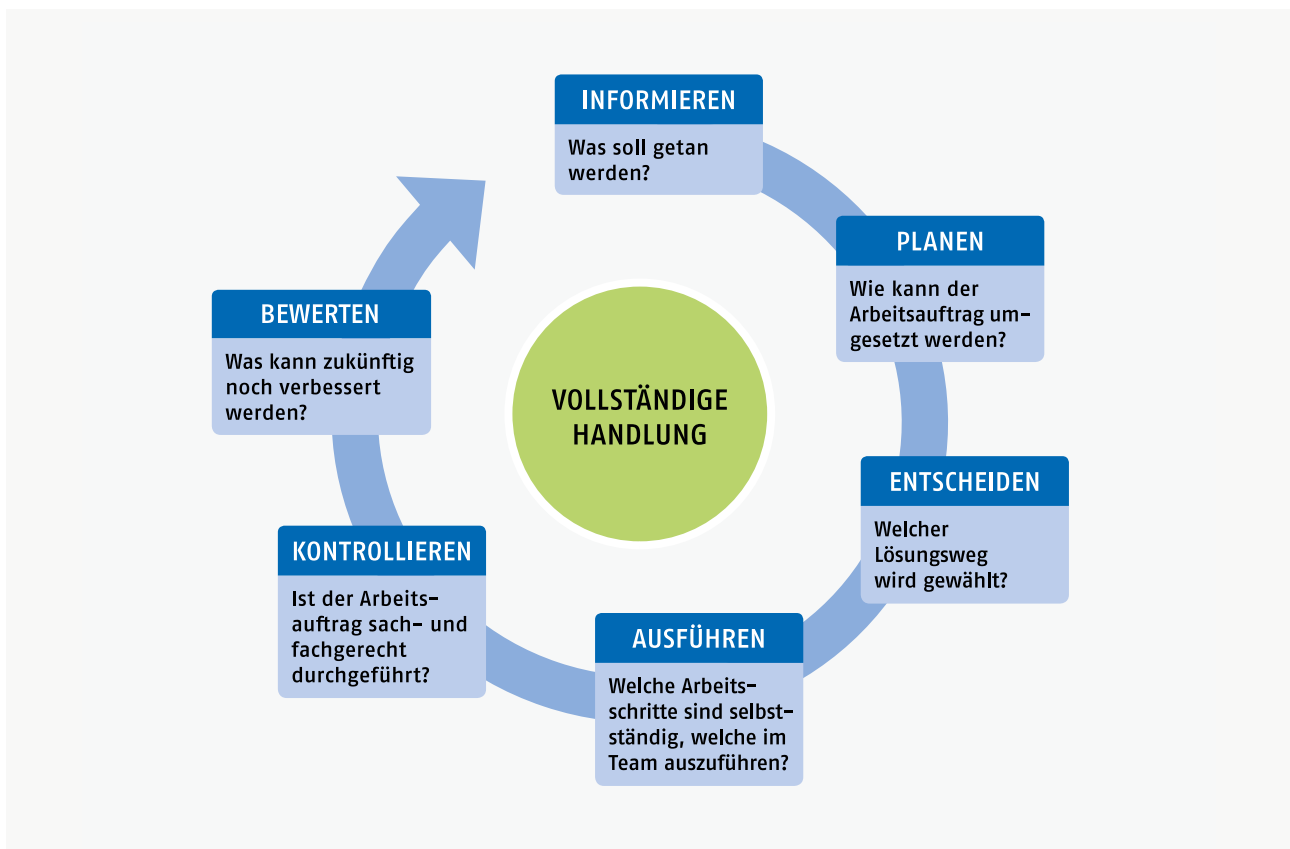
INFORMIEREN
Was soll getan werden?

PLANEN
Wie kann der Arbeitsauftrag umgesetzt werden?

ENTSCHEIDEN
Welcher Lösungsweg wird gewählt?

AUSFÜHREN
Welche Arbeitsschritte sind selbstständig, welche im Team auszuführen?

KONTROLLIEREN
Ist der Arbeitsauftrag sach- und fachgerecht durchgeführt?

BEWERTEN
Was kann zukünftig noch verbessert werden?

VOLLSTÄNDIGE HANDLUNG